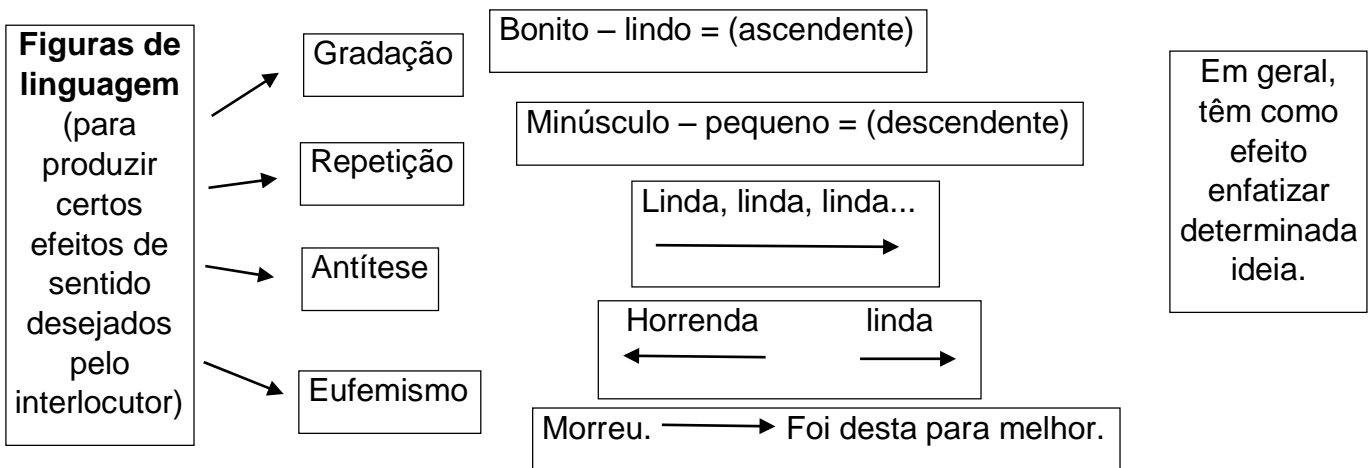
**Figuras de linguagem** (para produzir certos efeitos de sentido desejados pelo interlocutor)

Gradação

Repetição

Antítese

Eufemismo

Bonito – lindo = (ascendente)

Minúsculo – pequeno = (descendente)

Linda, linda, linda...

Horrenda linda

Morreu. → Foi desta para melhor.

Em geral, têm como efeito enfatizar determinada ideia.